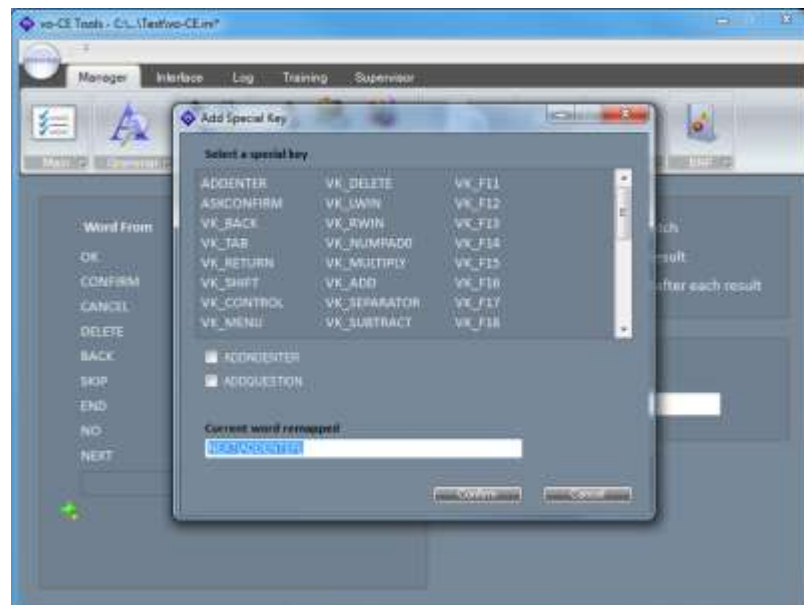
vo-CE Tools - C:\...\Test\vo-CE.ini*

Manager Interface Log Training Supervisor

Main Grammar

Add Special Key

Select a special key

ADDENTER VK_DELETE VK_F11
ASKCONFIRM VK_LWIN VK_F12
VK_BACK VK_RWIN VK_F13
VK_TAB VK_NUMPAD0 VK_F14
VK_RETURN VK_MULTIPLY VK_F15
VK_SHIFT VK_ADD VK_F16
VK_CONTROL VK_SEPARATOR VK_F17
VK_MENU VK_SUBTRACT VK_F18

ADDNOENTER
ADDQUESTION

Current word remapped
NEXTADDENTER

Confirm Cancel

Word From
OK
CONFIRM
CANCEL
DELETE
BACK
SKIP
END
NO
NEXT

tch
esult
fter each result